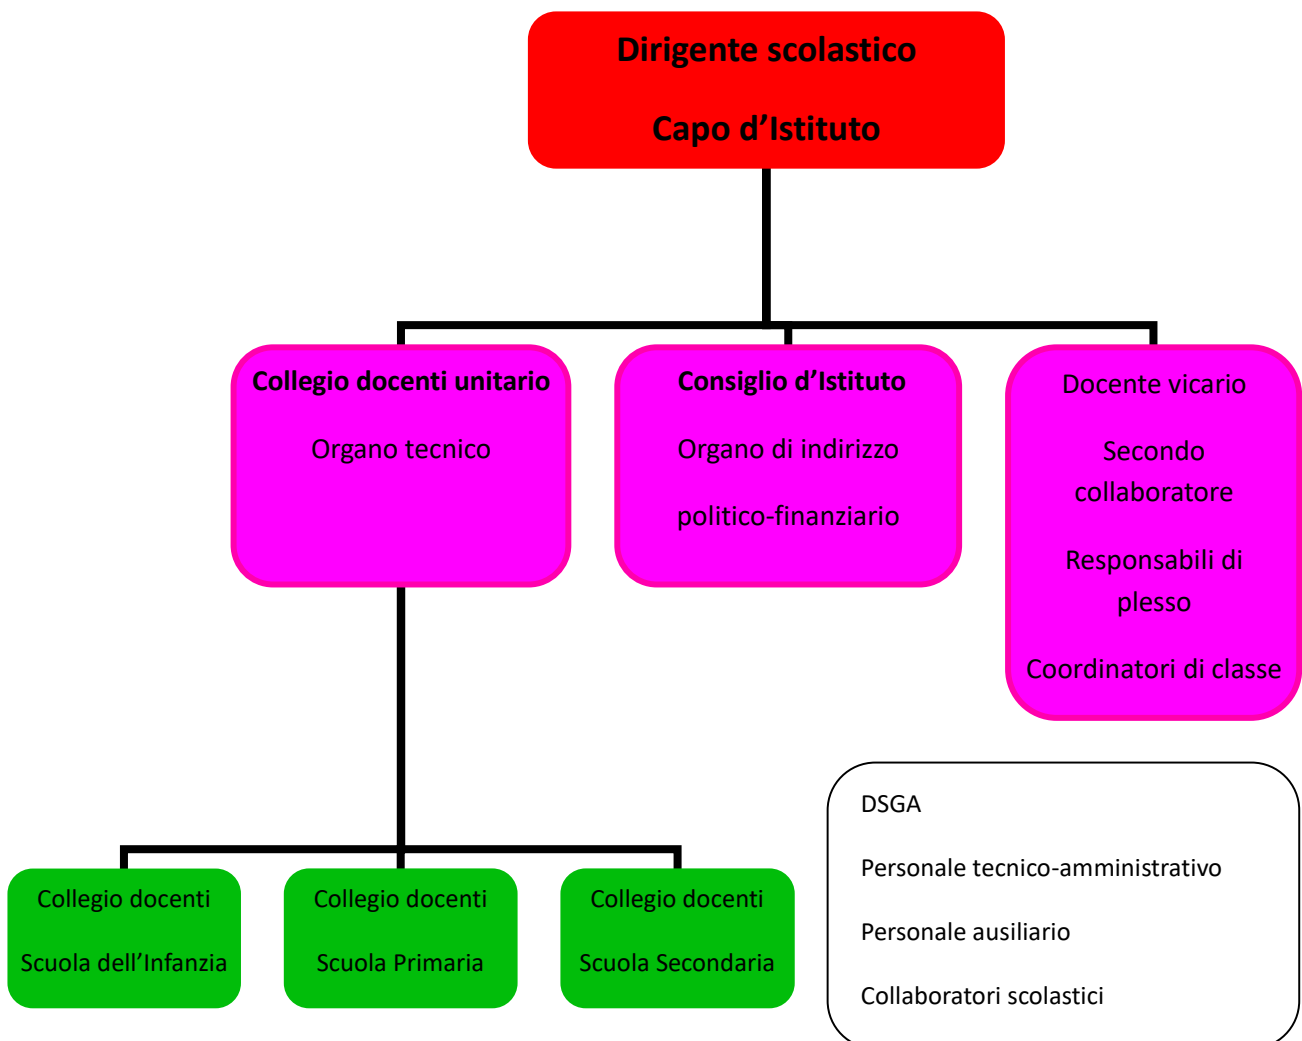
Dirigente scolastico

Capo d’Istituto

Collegio docenti unitario

Organo tecnico

Consiglio d’Istituto

Organo di indirizzo

politico-finanziario

Docente vicario

Secondo collaboratore

Responsabili di plesso

Coordinatori di classe

Collegio docenti

Scuola dell’Infanzia

Collegio docenti

Scuola Primaria

Collegio docenti

Scuola Secondaria

DSGA

Personale tecnico-amministrativo

Personale ausiliario

Collaboratori scolastici